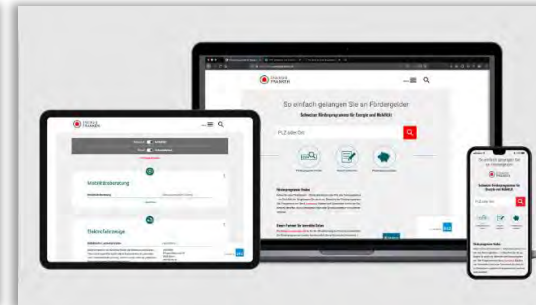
So einfach gelangen Sie an Fördergelder

Schweizer Förderprogramme für Energie und Mobilität

PLZ oder Ort

Mobilitätsberatung

Elektrofahrzeuge

Förderprogramm finden

So einfach gelangen Sie an Fördergelder

Schweizer Förderprogramme für Energie und Mobilität

PLZ oder Ort